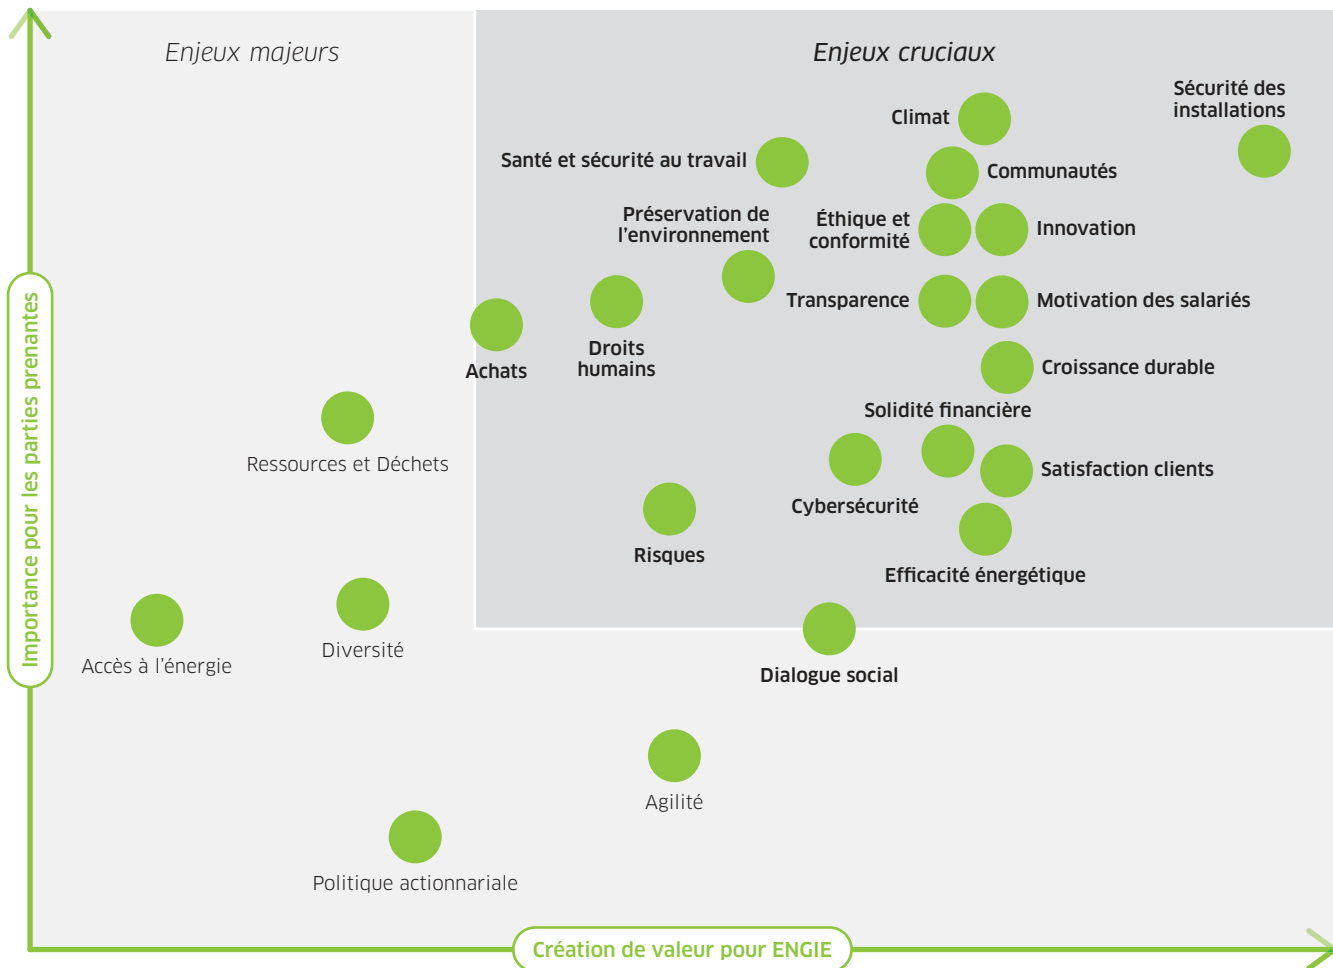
Enjeux majeurs

Enjeux cruciaux

Sécurité des installations

Climat

Santé et sécurité au travail

Communautés

Préservation de l'environnement

Éthique et conformité

Innovation

Transparence

Motivation des salariés

Achats

Droits humains

Croissance durable

Solidité financière

Ressources et Déchets

Satisfaction clients

Cybersécurité

Risques

Efficacité énergétique

Accès à l'énergie

Diversité

Dialogue social

Agilité

Politique actionnariale

Importance pour les parties prenantes

Création de valeur pour ENGIE